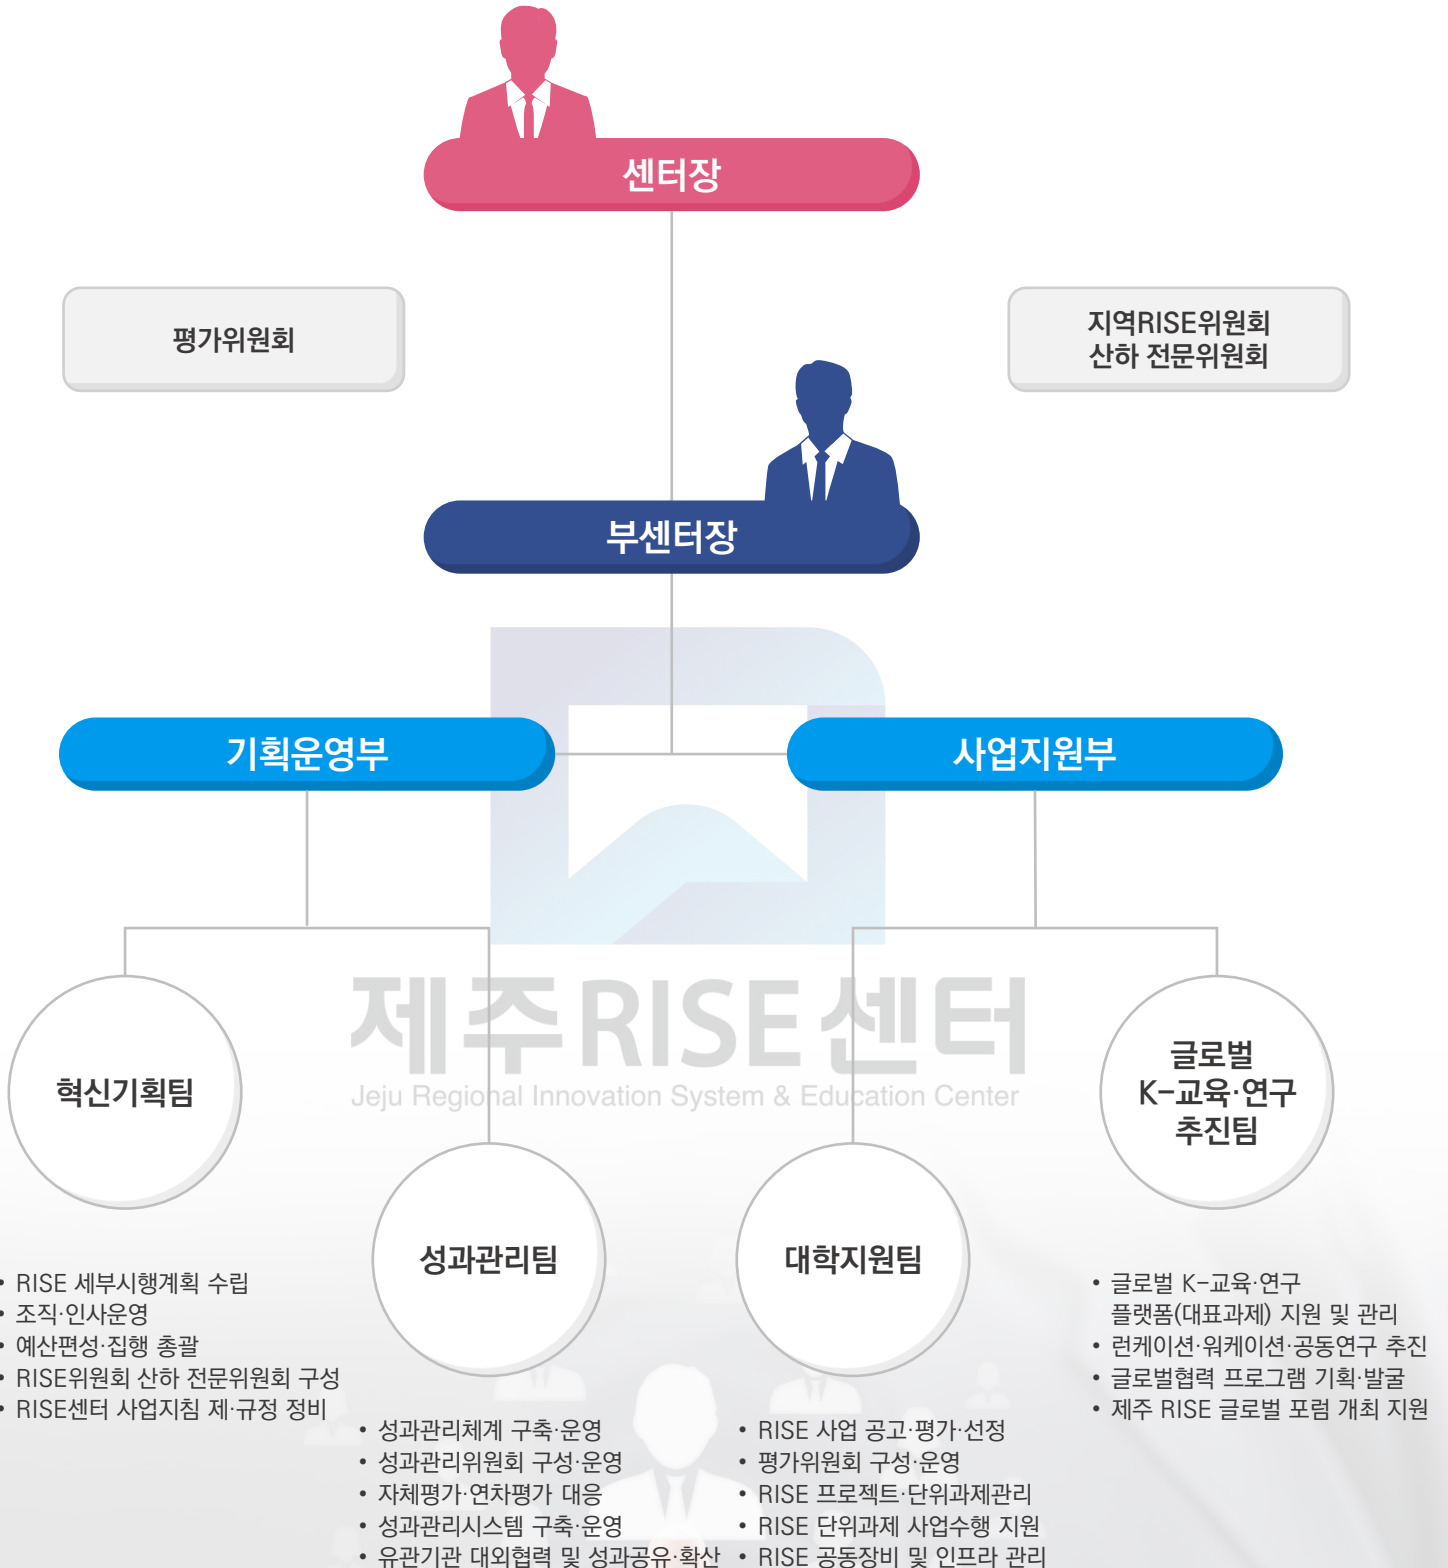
센터장

평가위원회

지역RISE위원회
산하 전문위원회

부센터장

기획운영부

사업지원부

제주RISE센터
Jeju Regional Innovation System & Education Center

혁신기획팀

성과관리팀

대학지원팀

글로벌
K-교육·연구
추진팀

• RISE 세부시행계획 수립
• 조직·인사운영
• 예산편성·집행 총괄
• RISE위원회 산하 전문위원회 구성
• RISE센터 사업지침 제·규정 정비

• 성과관리체계 구축·운영
• 성과관리위원회 구성·운영
• 자체평가·연차평가 대응
• 성과관리시스템 구축·운영
• 유관기관 대외협력 및 성과공유·확산

• RISE 사업 공고·평가·선정
• 평가위원회 구성·운영
• RISE 프로젝트·단위과제관리
• RISE 단위과제 사업수행 지원
• RISE 공동장비 및 인프라 관리

• 글로벌 K-교육·연구 플랫폼(대표과제) 지원 및 관리
• 런케이션·워케이션·공동연구 추진
• 글로벌협력 프로그램 기획·발굴
• 제주 RISE 글로벌 포럼 개최 지원